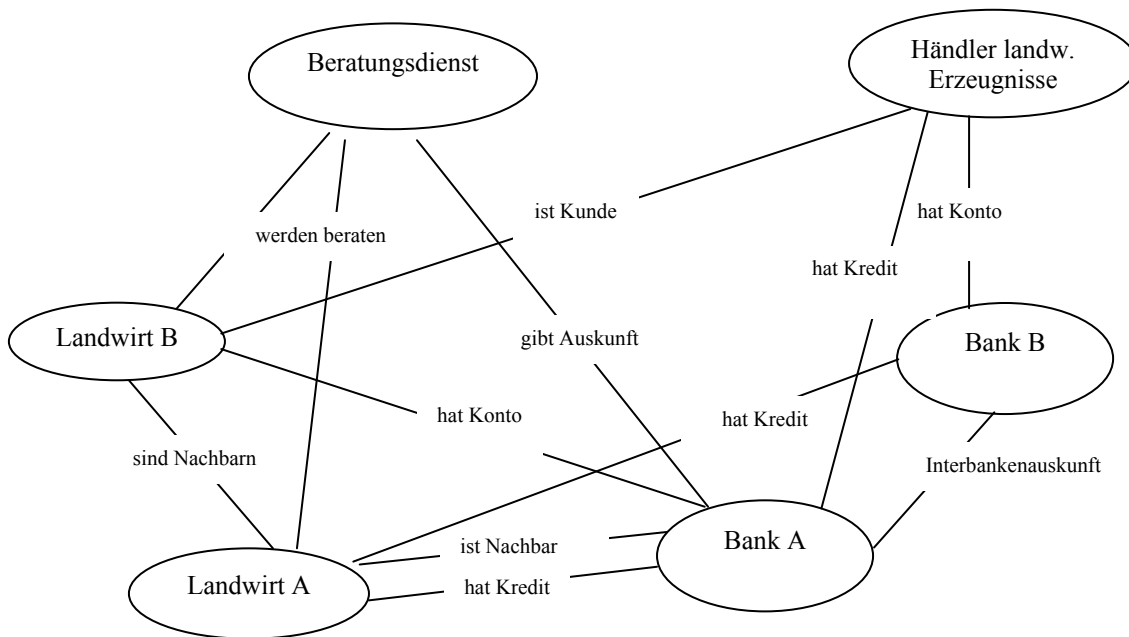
Beratungsdienst

Händler landw. Erzeugnisse

ist Kunde

hat Konto

werden beraten

hat Kredit

Landwirt B

gibt Auskunft

Bank B

hat Konto

hat Kredit

sind Nachbarn

Interbankenauskunft

ist Nachbar

Bank A

Landwirt A

hat Kredit